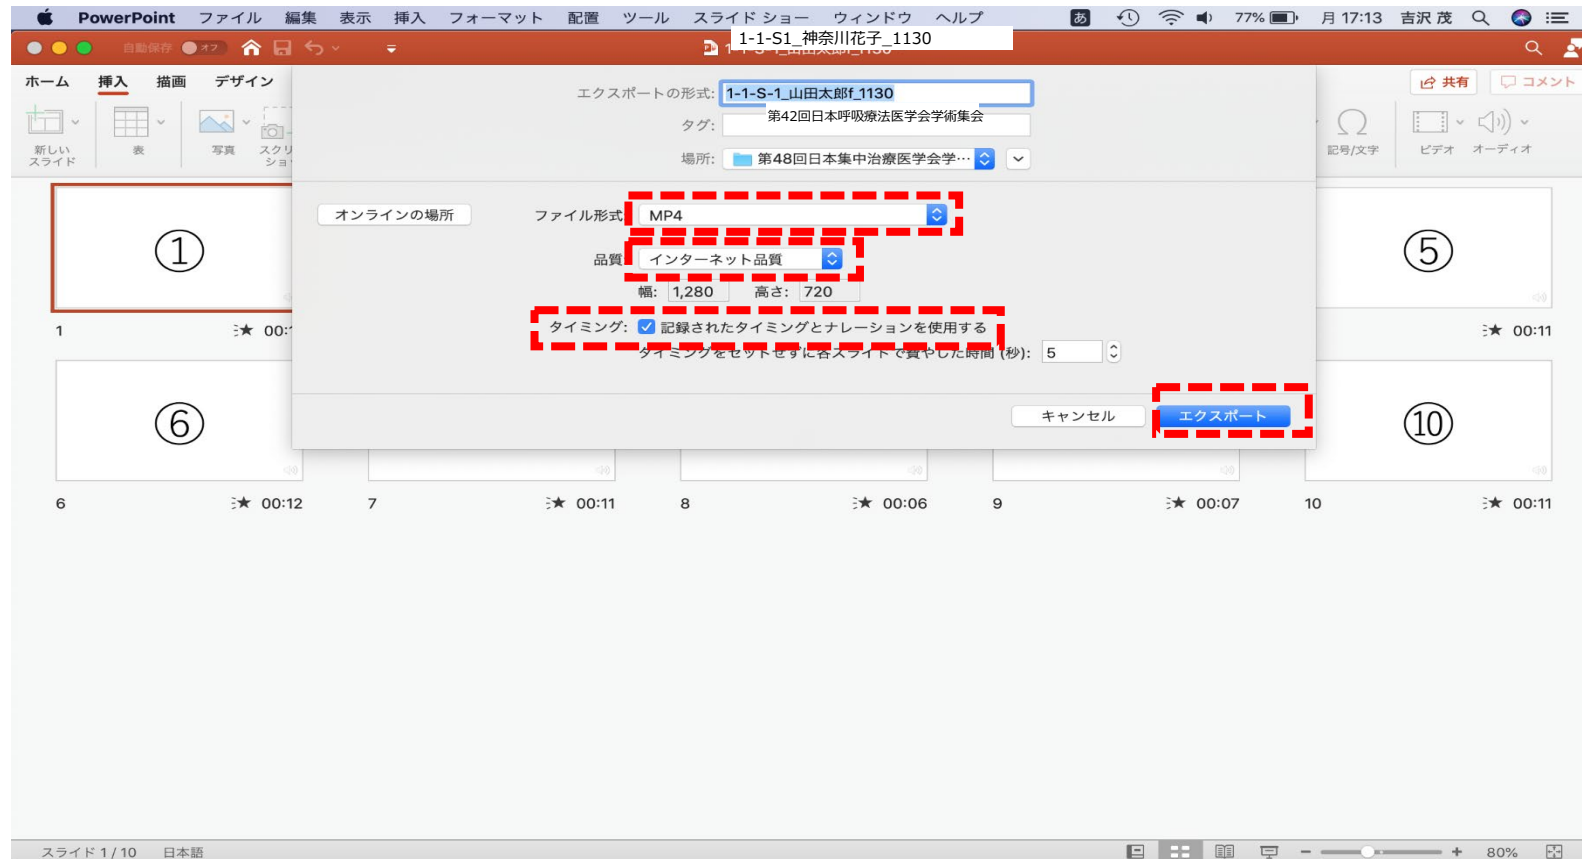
PowerPoint ファイル 編集 表示 挿入 フォーマット 配置 ツール スライド ショー ウィンドウ ヘルプ

あ 77% 月 17:13 吉沢 茂

自動保存 オフ

1-1-S1_神奈川花子_1130

ホーム 挿入 描画 デザイン

共有 コメント

新しいスライド 表 写真 スクリーンショット 記号/文字 ビデオ オーディオ

エクスポートの形式: 1-1-S-1_山田太郎f_1130

タグ: 第42回日本呼吸療法医学会学術集会

場所: 第48回日本集中治療医学会学…

オンラインの場所

ファイル形式 MP4

品質 インターネット品質

幅: 1,280 高さ: 720

タイミング: 記録されたタイミングとナレーションを使用する

タイミングをセットせずに各スライドで費やした時間 (秒): 5

キャンセル エクスポート

①

⑤

1 00:

00:11

⑥

⑩

6 00:12 7 00:11 8 00:06 9 00:07 10 00:11

スライド 1 / 10 日本語

80%